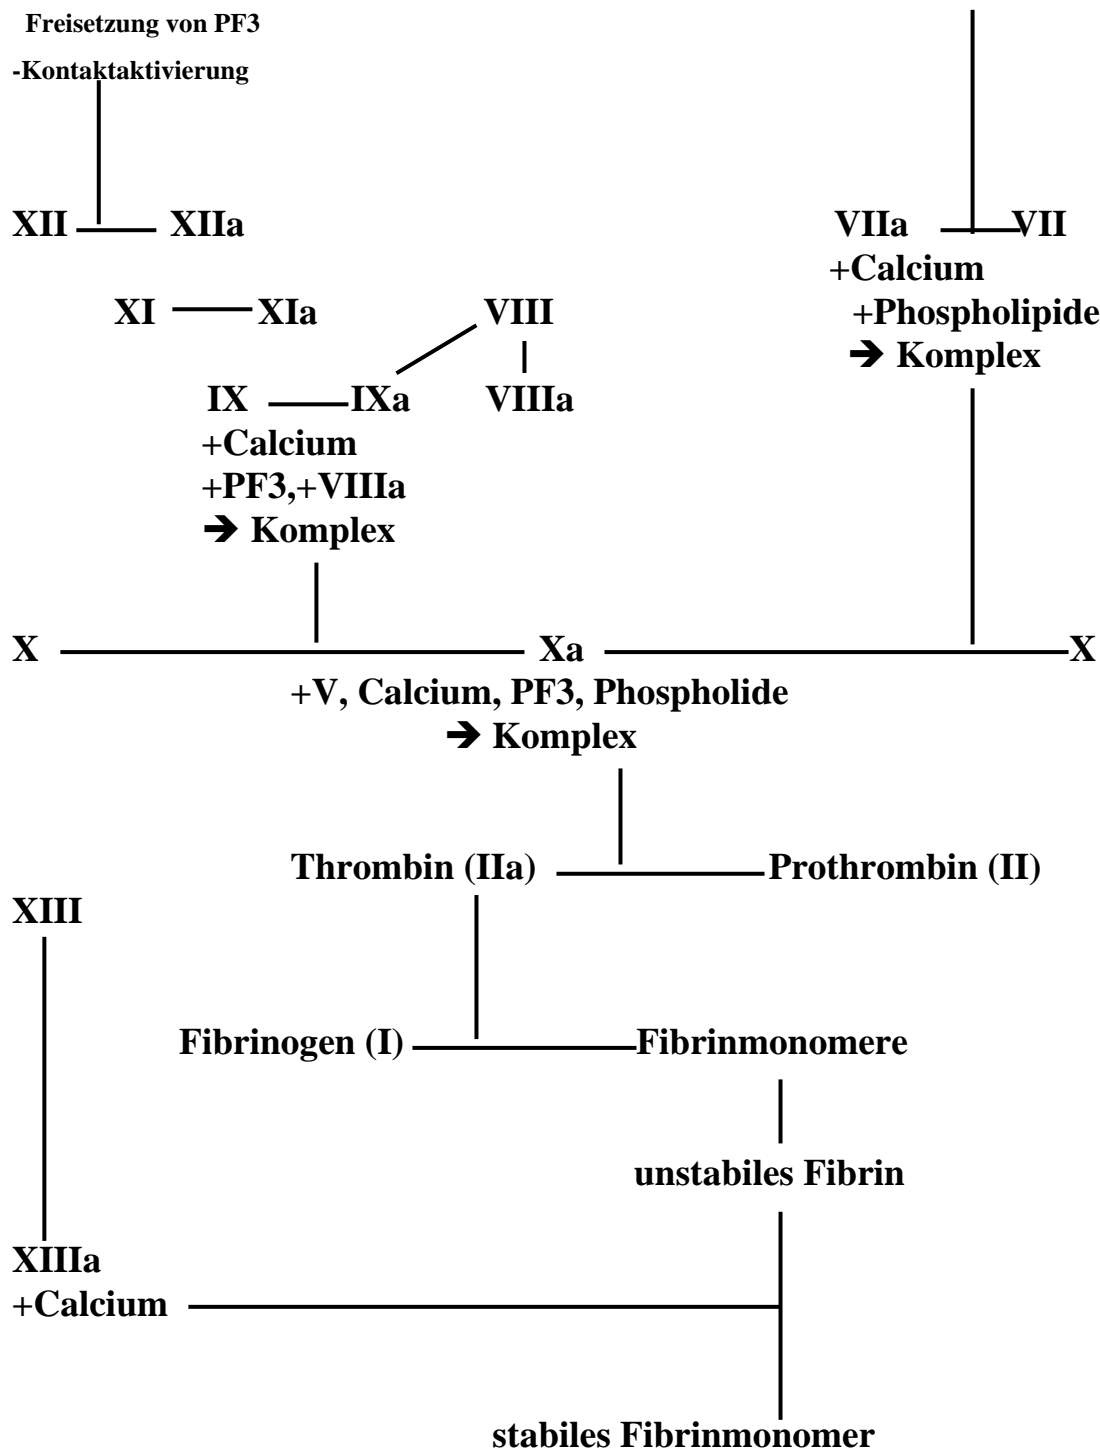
Freisetzung von PF3
-Kontaktaktivierung

XII XIIa

XI XIa

VIII

VIIIa

IX IXa
+Calcium
+PF3,+VIIIa
➔ Komplex

VIIa VII
+Calcium
+Phospholipide
➔ Komplex

X Xa X
+V, Calcium, PF3, Phospholide
➔ Komplex

Thrombin (IIa) Prothrombin (II)

XIII

Fibrinogen (I) Fibrinmonomere

unstabiles Fibrin

XIIIa
+Calcium

stabiles Fibrinmonomer